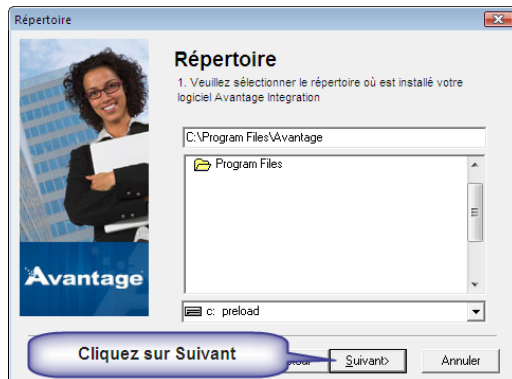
Répertoire

Avantage

Répertoire

1. Veuillez sélectionner le répertoire où est installé votre logiciel Avantage Integration

C:\Program Files\Avantage

Program Files

c: preload

Cliquez sur Suivant

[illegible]

Suivant>

Annuler